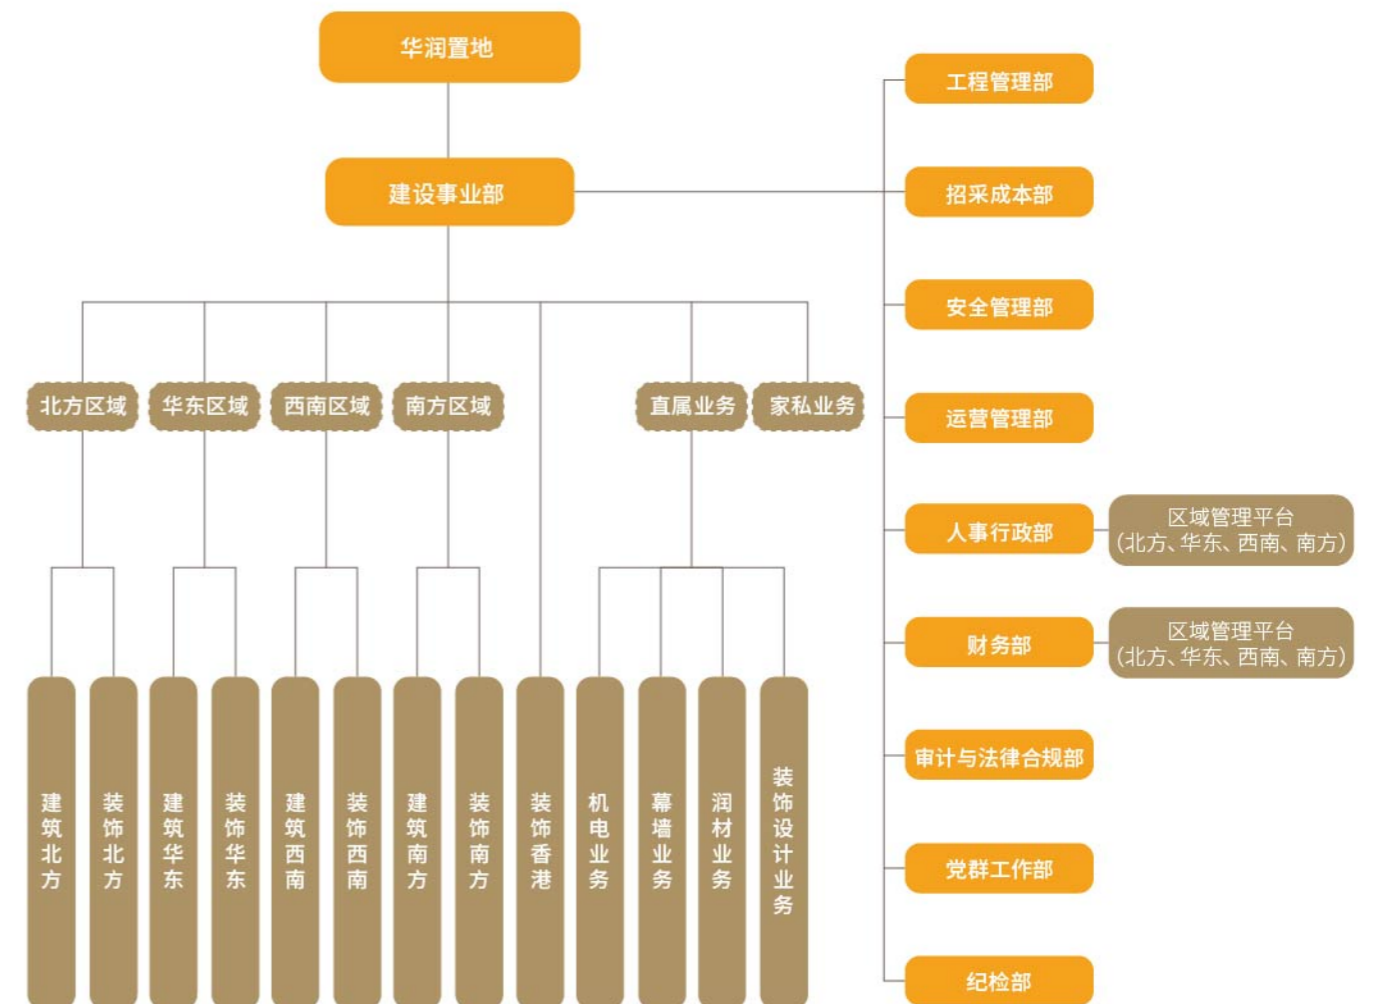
华润置地

建设事业部

北方区域
华东区域
西南区域
南方区域
直属业务
家私业务

建筑北方
装饰北方
建筑华东
装饰华东
建筑西南
装饰西南
建筑南方
装饰南方
装饰香港
机电业务
幕墙业务
润材业务
装饰设计业务

工程管理部
招采成本部
安全管理部
运营管理部
人事行政部
区域管理平台（北方、华东、西南、南方）
财务部
区域管理平台（北方、华东、西南、南方）
审计与法律合规部
党群工作部
纪检部